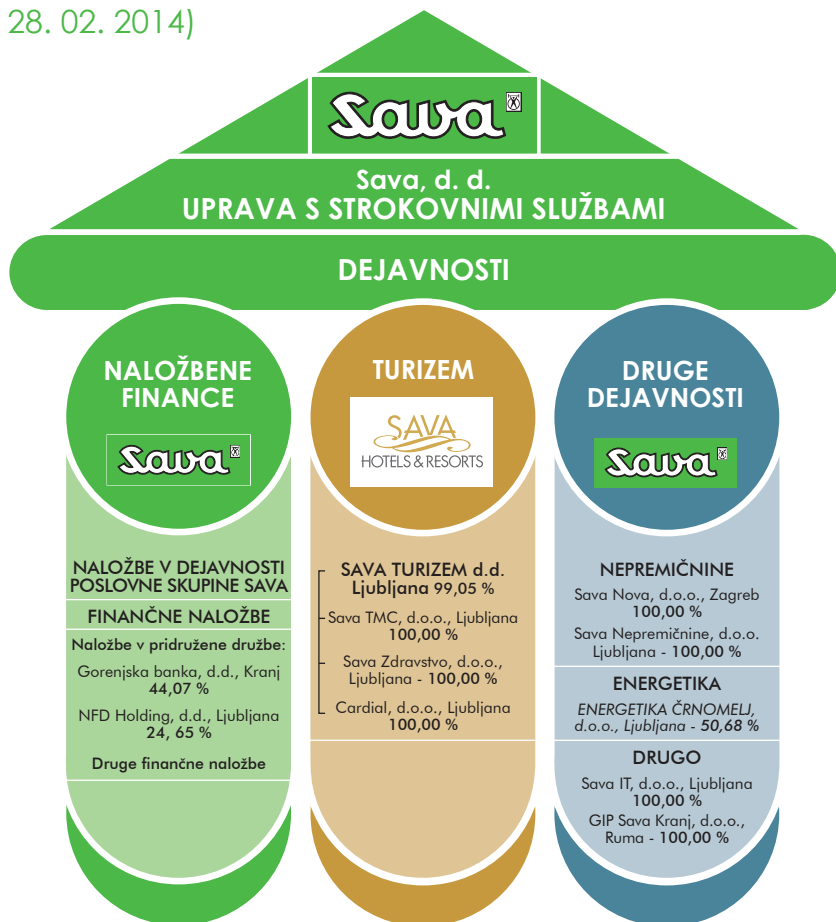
28. 02. 2014)

Sava

Sava, d. d.
UPRAVA S STROKOVNIMI SLUŽBAMI

DEJAVNOSTI

NALOŽBENE FINANCE

Sava

NALOŽBE V DEJAVNOSTI POSLOVNE SKUPINE SAVA

FINANČNE NALOŽBE

Naložbe v pridružene družbe:

Gorenjska banka, d.d., Kranj 44,07 %

NFD Holding, d.d., Ljubljana 24, 65 %

Druge finančne naložbe

TURIZEM

SAVA HOTELS & RESORTS

SAVA TURIZEM d.d. Ljubljana 99,05 %

Sava TMC, d.o.o., Ljubljana 100,00 %

Sava Zdravstvo, d.o.o., Ljubljana - 100,00 %

Cardial, d.o.o., Ljubljana 100,00 %

DRUGE DEJAVNOSTI

Sava

NEPREMIČNINE

Sava Nova, d.o.o., Zagreb 100,00 %

Sava Nepremičnine, d.o.o. Ljubljana - 100,00 %

ENERGETIKA

ENERGETIKA ČRNOMELJ, d.o.o., Ljubljana - 50,68 %

DRUGO

Sava IT, d.o.o., Ljubljana 100,00 %

GIP Sava Kranj, d.o.o., Ruma - 100,00 %